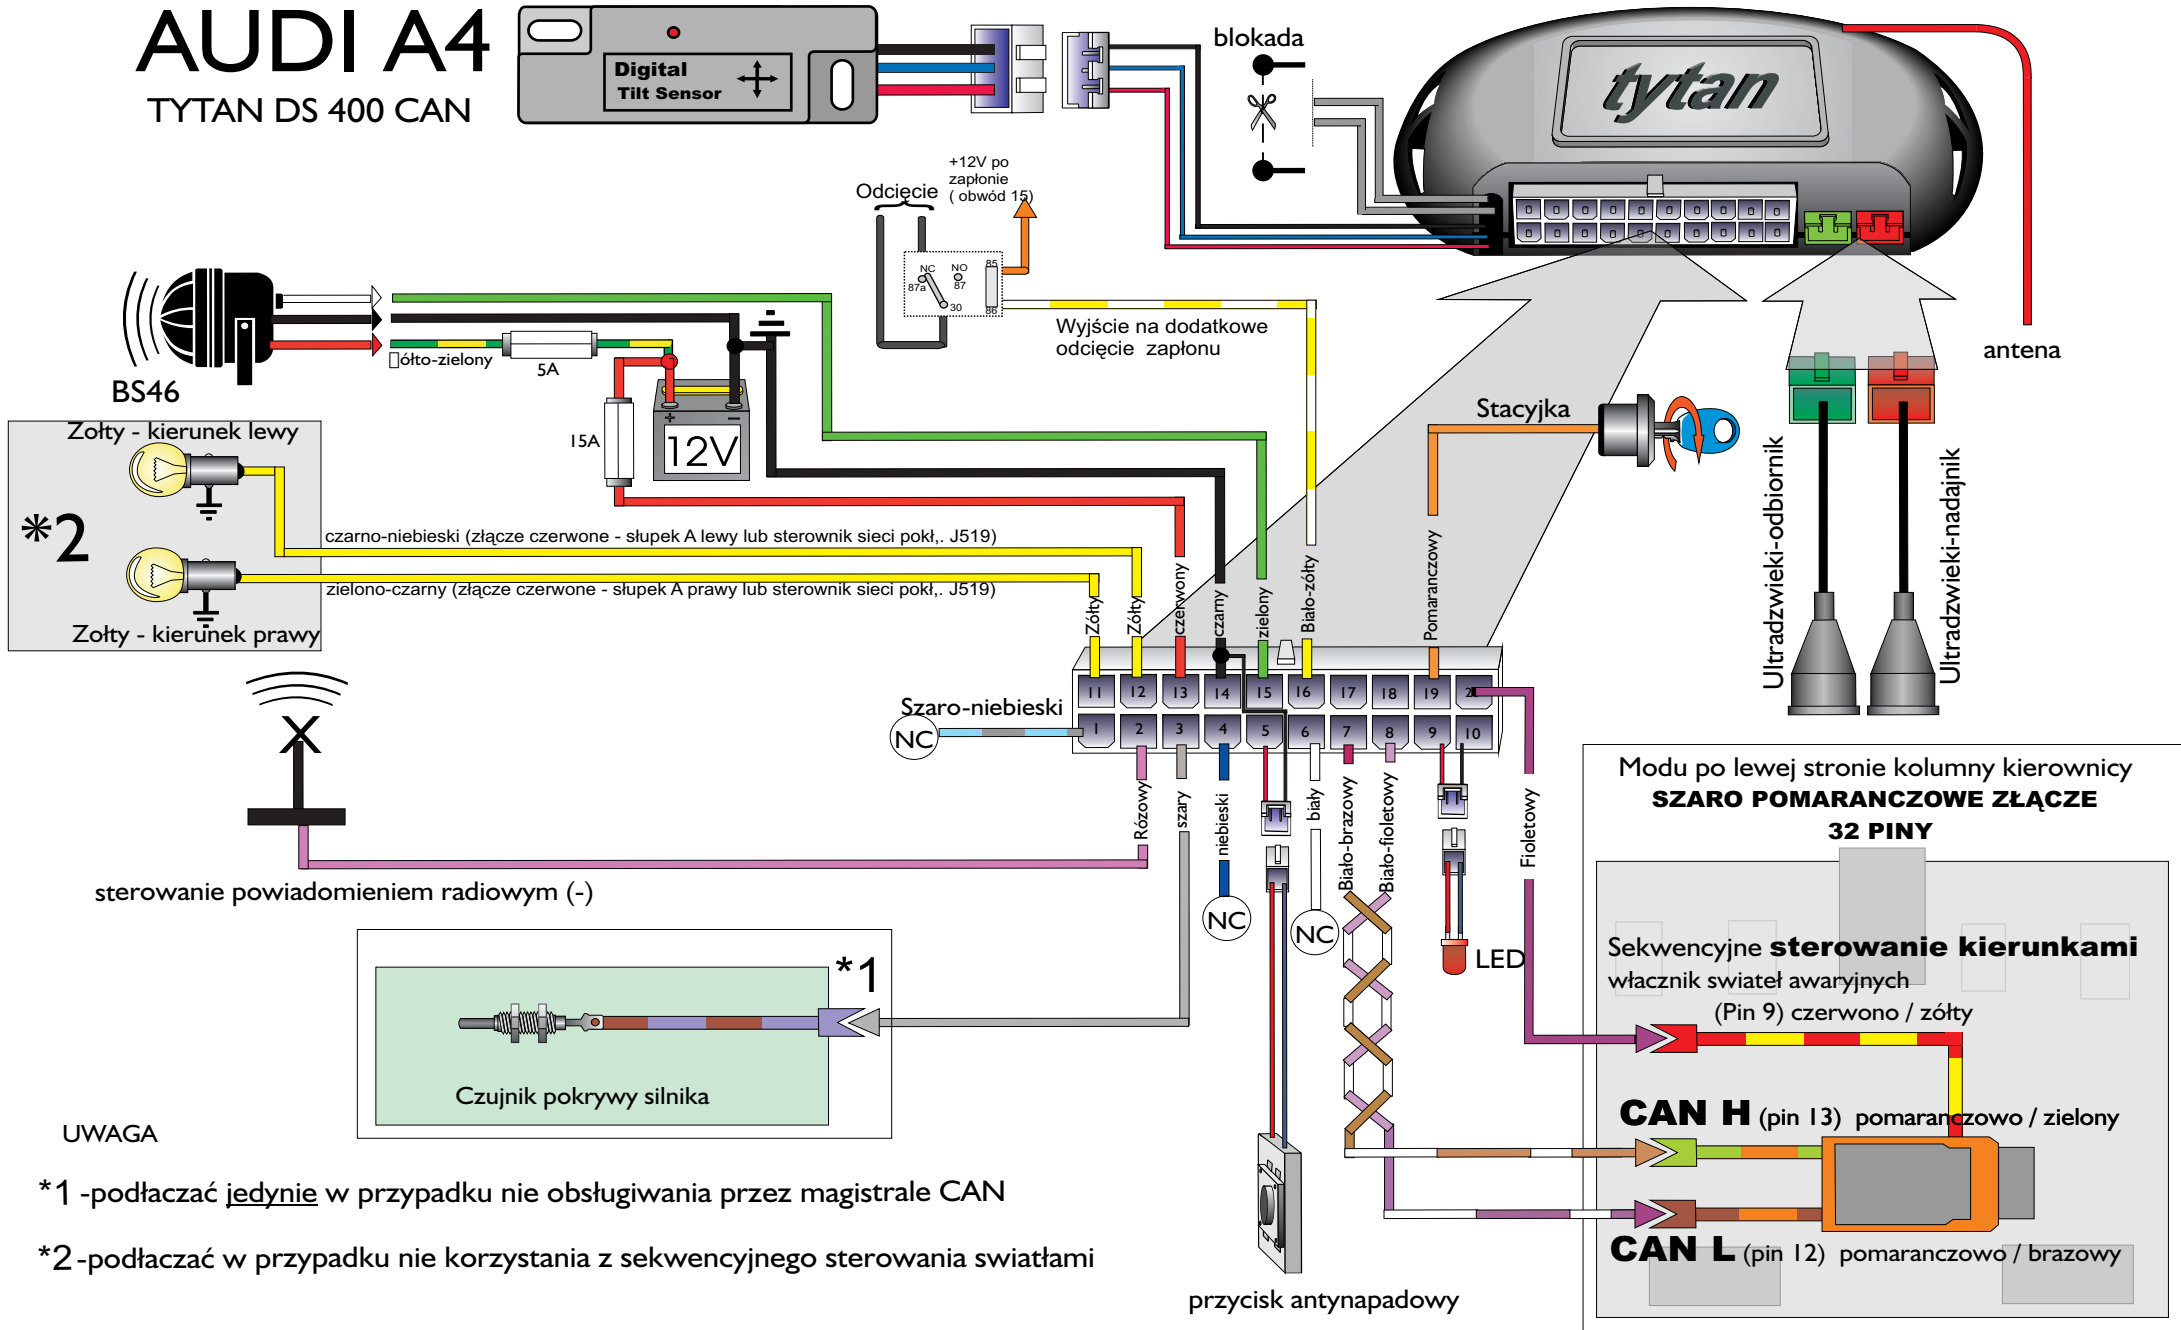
AUDI A4
TYTAN DS 400 CAN

Digital Tilt Sensor

blokada

tytan

antena

+12V po zapłonie ( obwód 15)
Odcięcie

NC NO 87a 87 85 30 86

Wyjście na dodatkowe odcięcie zapłonu

BS46

ǳółto-zielony
5A
15A
12V

Stacyjka

Ultradzwieki-odbiornik
Ultradzwieki-nadajnik

Zołty - kierunek lewy
*2
Zołty - kierunek prawy

czarno-niebieski (złącze czerwone - słupek A lewy lub sterownik sieci pokł,. J519)
zielono-czarny (złącze czerwone - słupek A prawy lub sterownik sieci pokł,. J519)

Żółty Żółty czerwony czarny zielony Biało-zółty Pomaranczowy

11 12 13 14 15 16 17 18 19 20
1 2 3 4 5 6 7 8 9 10

Szaro-niebieski
NC

Różowy szary niebieski biały Biało-brazowy Biało-fioletowy Fioletowy

NC NC

LED

sterowanie powiadomieniem radiowym (-)

*1
Czujnik pokrywy silnika

Modu po lewej stronie kolumny kierownicy
SZARO POMARANCZOWE ZŁĄCZE
32 PINY

Sekwencyjne sterowanie kierunkami
właczni swiateł awaryjnych
(Pin 9) czerwono / żółty

CAN H (pin 13) pomaranczowo / zielony

CAN L (pin 12) pomaranczowo / brazowy

przycisk antynapadowy

UWAGA
*1 -podłaczać jedynie w przypadku nie obsługiwania przez magistrale CAN
*2 -podłaczać w przypadku nie korzystania z sekwencyjnego sterowania swiatłami